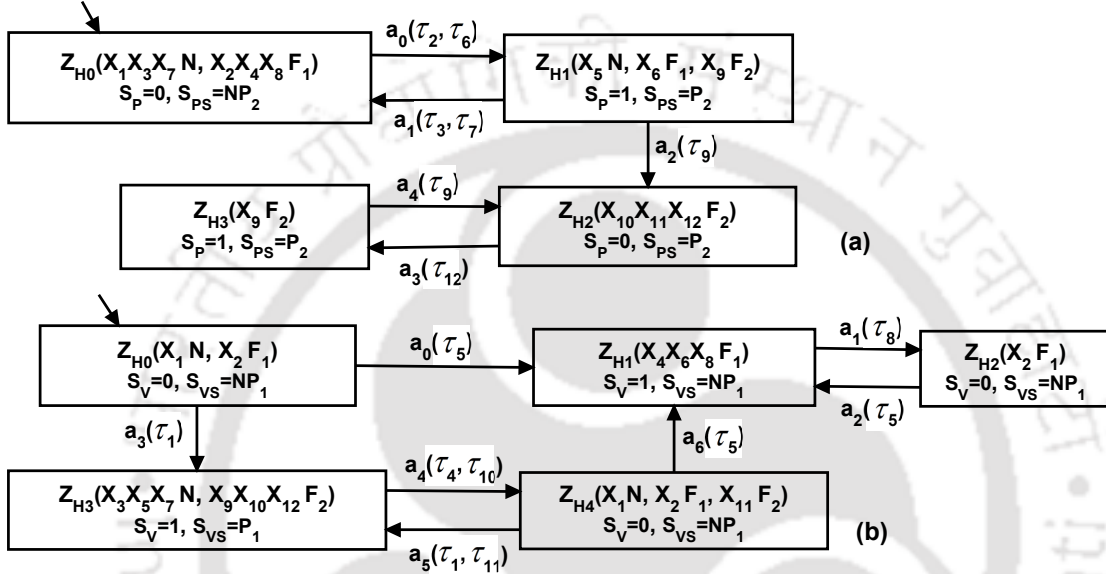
$a_0(\tau_2, \tau_6)$

$Z_{H0}(X_1X_3X_7\ N,\ X_2X_4X_8\ F_1)$
$S_P=0,\ S_{PS}=NP_2$

$Z_{H1}(X_5\ N,\ X_6\ F_1,\ X_9\ F_2)$
$S_P=1,\ S_{PS}=P_2$

$a_1(\tau_3, \tau_7)$

$a_2(\tau_9)$

$a_4(\tau_9)$

$Z_{H3}(X_9\ F_2)$
$S_P=1,\ S_{PS}=P_2$

$Z_{H2}(X_{10}X_{11}X_{12}\ F_2)$
$S_P=0,\ S_{PS}=P_2$

$a_3(\tau_{12})$

(a)

$Z_{H0}(X_1\ N,\ X_2\ F_1)$
$S_V=0,\ S_{VS}=NP_1$

$a_0(\tau_5)$

$Z_{H1}(X_4X_6X_8\ F_1)$
$S_V=1,\ S_{VS}=NP_1$

$a_1(\tau_8)$

$Z_{H2}(X_2\ F_1)$
$S_V=0,\ S_{VS}=NP_1$

$a_2(\tau_5)$

$a_3(\tau_1)$

$a_6(\tau_5)$

$a_4(\tau_4, \tau_{10})$

$Z_{H3}(X_3X_5X_7\ N,\ X_9X_{10}X_{12}\ F_2)$
$S_V=1,\ S_{VS}=P_1$

$Z_{H4}(X_1N,\ X_2\ F_1,\ X_{11}\ F_2)$
$S_V=0,\ S_{VS}=NP_1$

$a_5(\tau_1, \tau_{11})$

(b)